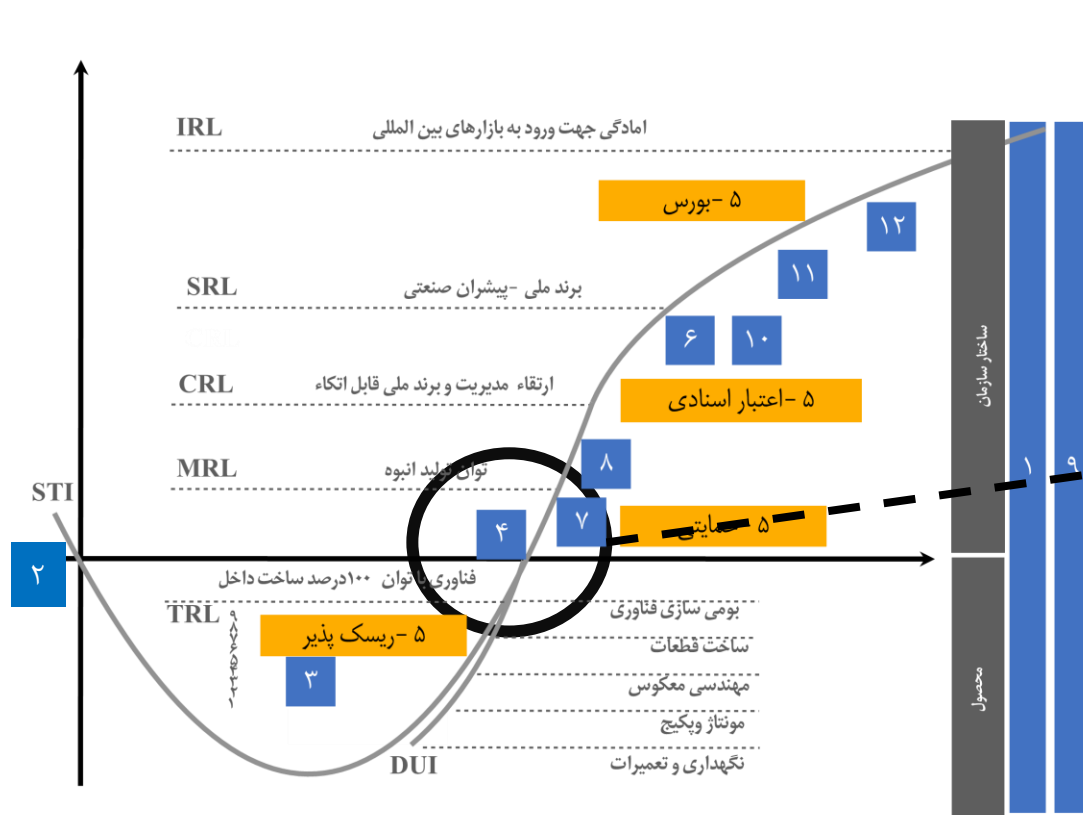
IRL
امادگی جهت ورود به بازارهای بین المللی

۵ -بورس

۱۲

SRL
برند ملی -پیشران صنعتی

۱۱

۶
۱۰

CRL
ارتقاء مدیریت و برند ملی قابل اتکاء

۵ -اعتبار اسنادی

MRL
توان تولید انبوه

۸

STI

۷
۵ -حمایتی

۴

۲

فناوری با توان ۱۰۰درصد ساخت داخل

TRL
۹-۸-۷-۶-۵-۴-۳-۲-۱

۵ -ریسک پذیر

۳

بومی سازی فناوری
ساخت قطعات
مهندسی معکوس
مونتاژ وپکیج
نگهداری و تعمیرات

DUI

ساختار سازمان
محصول
۱
۹